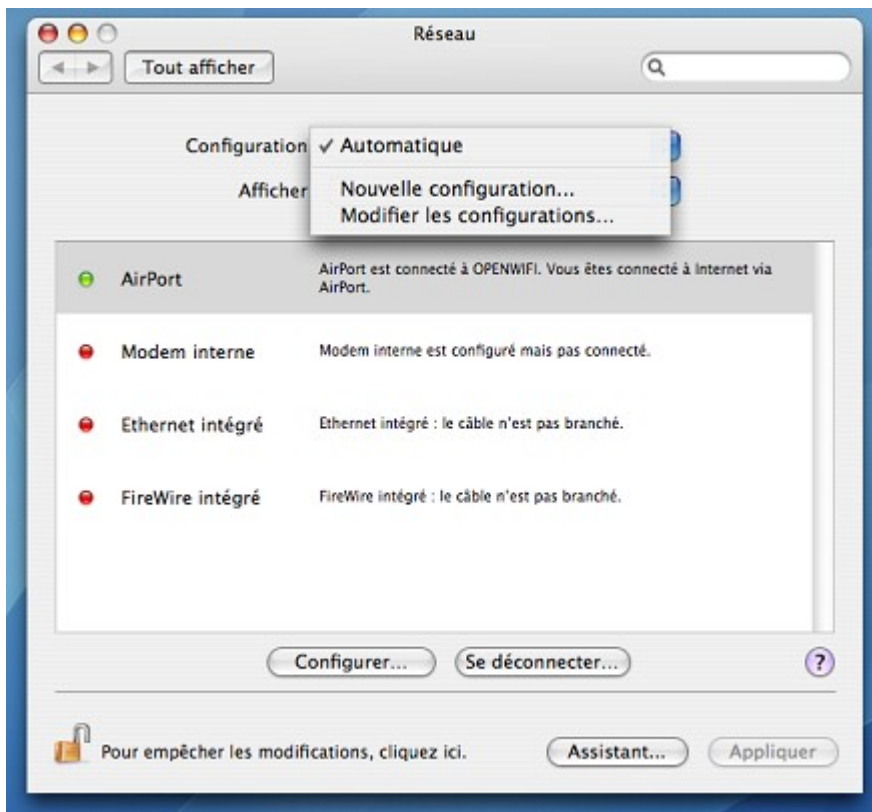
Réseau

Tout afficher

Configuration ✓ Automatique

Afficher Nouvelle configuration...
Modifier les configurations...

AirPort | AirPort est connecté à OPENWIFI. Vous êtes connecté à Internet via AirPort.

Modem interne | Modem interne est configuré mais pas connecté.

Ethernet intégré | Ethernet intégré : le câble n'est pas branché.

FireWire intégré | FireWire intégré : le câble n'est pas branché.

Configurer... Se déconnecter... ?

Pour empêcher les modifications, cliquez ici. Assistant... Appliquer